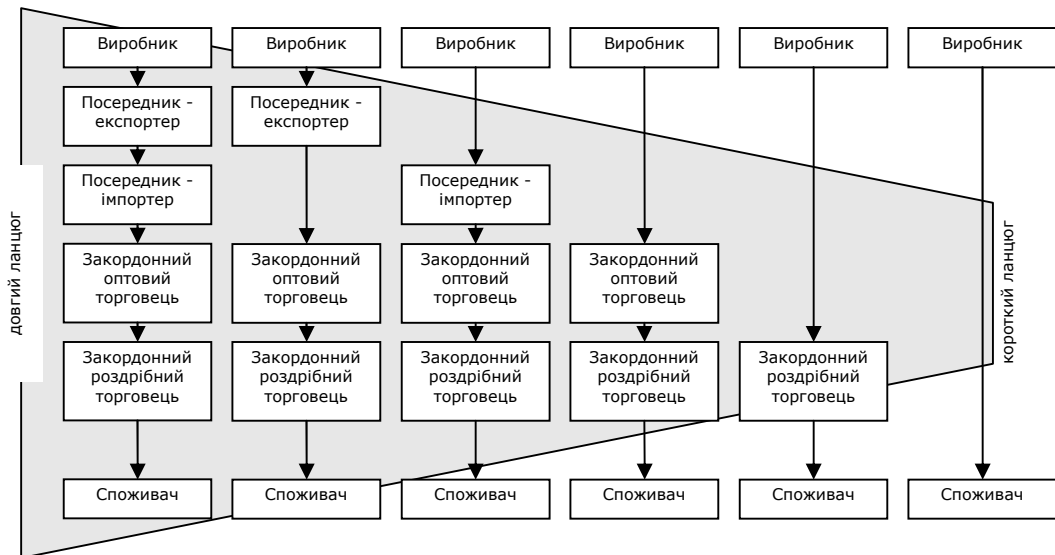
довгий ланцюг

Виробник
Посередник - експортер
Посередник - імпортер
Закордонний оптовий торговець
Закордонний роздрібний торговець
Споживач

Виробник
Посередник - експортер
Закордонний оптовий торговець
Закордонний роздрібний торговець
Споживач

Виробник
Посередник - імпортер
Закордонний оптовий торговець
Закордонний роздрібний торговець
Споживач

Виробник
Закордонний оптовий торговець
Закордонний роздрібний торговець
Споживач

Виробник
Закордонний роздрібний торговець
Споживач

Виробник
Споживач

короткий ланцюг